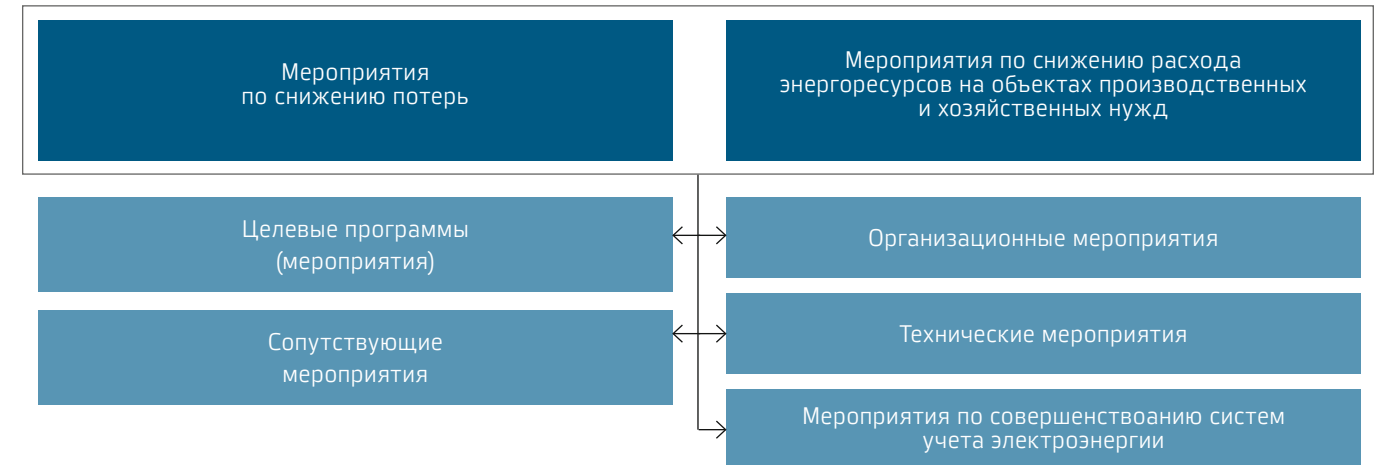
Мероприятия по снижению потерь

Мероприятия по снижению расхода энергоресурсов на объектах производственных и хозяйственных нужд

Целевые программы (мероприятия)

Сопутствующие мероприятия

Организационные мероприятия

Технические мероприятия

Мероприятия по совершенствоанию систем учета электроэнергии